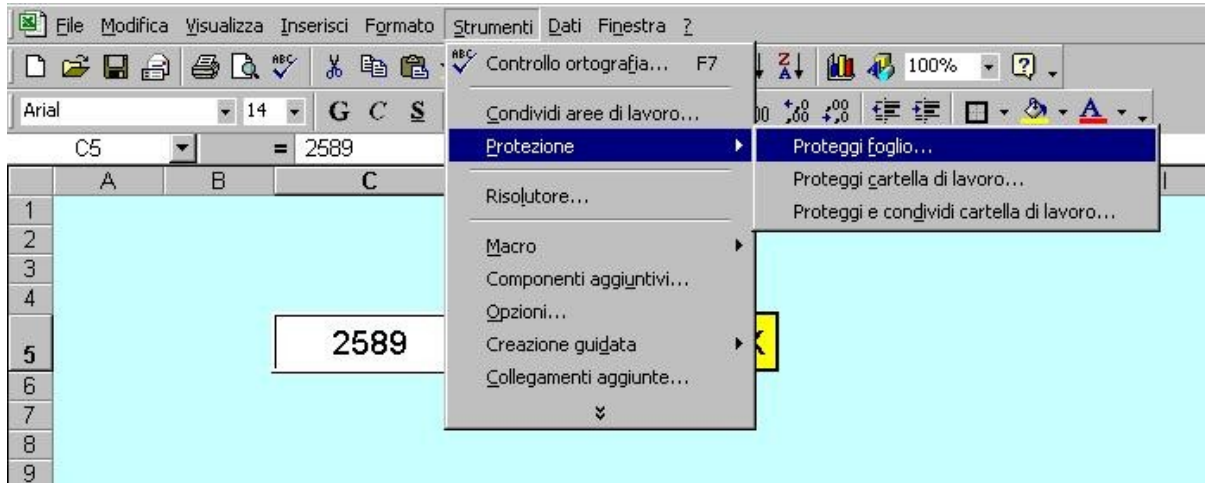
File Modifica Visualizza Inserisci Formato Strumenti Dati Finestra ?

100%

Arial 14 G C S

C5 = 2589

A B C

Controllo ortografia... F7
Condividi aree di lavoro...
Protezione
Risolutore...
Macro
Componenti aggiuntivi...
Opzioni...
Creazione guidata
Collegamenti aggiunte...

Proteggi foglio...
Proteggi cartella di lavoro...
Proteggi e condividi cartella di lavoro...

1
2
3
4
5
6
7
8
9

2589

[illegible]